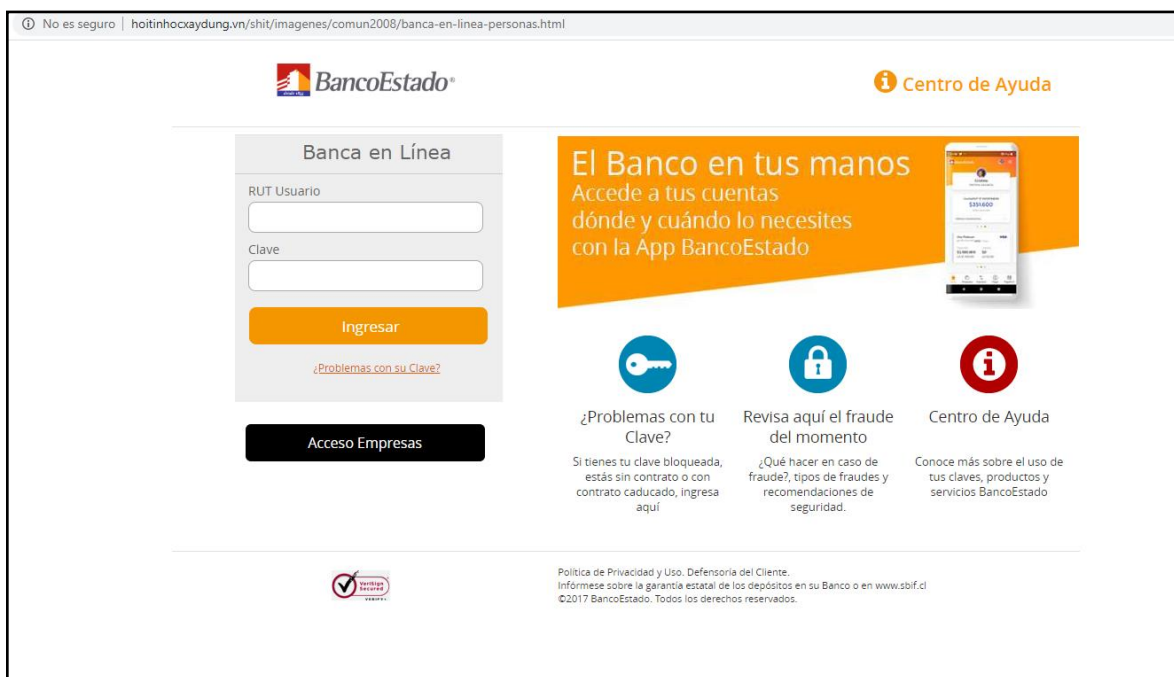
No es seguro | hoitinhocxaydung.vn/shit/imagenes/comun2008/banca-en-linea-personas.html

BancoEstado

Centro de Ayuda

Banca en Línea

RUT Usuario

Clave

Ingresar

¿Problemas con su Clave?

Acceso Empresas

El Banco en tus manos
Accede a tus cuentas dónde y cuándo lo necesites con la App BancoEstado

¿Problemas con tu Clave?

Si tienes tu clave bloqueada, estás sin contrato o con contrato caducado, ingresa aquí

Revisa aquí el fraude del momento

¿Qué hacer en caso de fraude?, tipos de fraudes y recomendaciones de seguridad.

Centro de Ayuda

Conoce más sobre el uso de tus claves, productos y servicios BancoEstado

Verisign Secured

Política de Privacidad y Uso. Defensoría del Cliente.
Infórmese sobre la garantía estatal de los depósitos en su Banco o en www.sbif.cl
©2017 BancoEstado. Todos los derechos reservados.